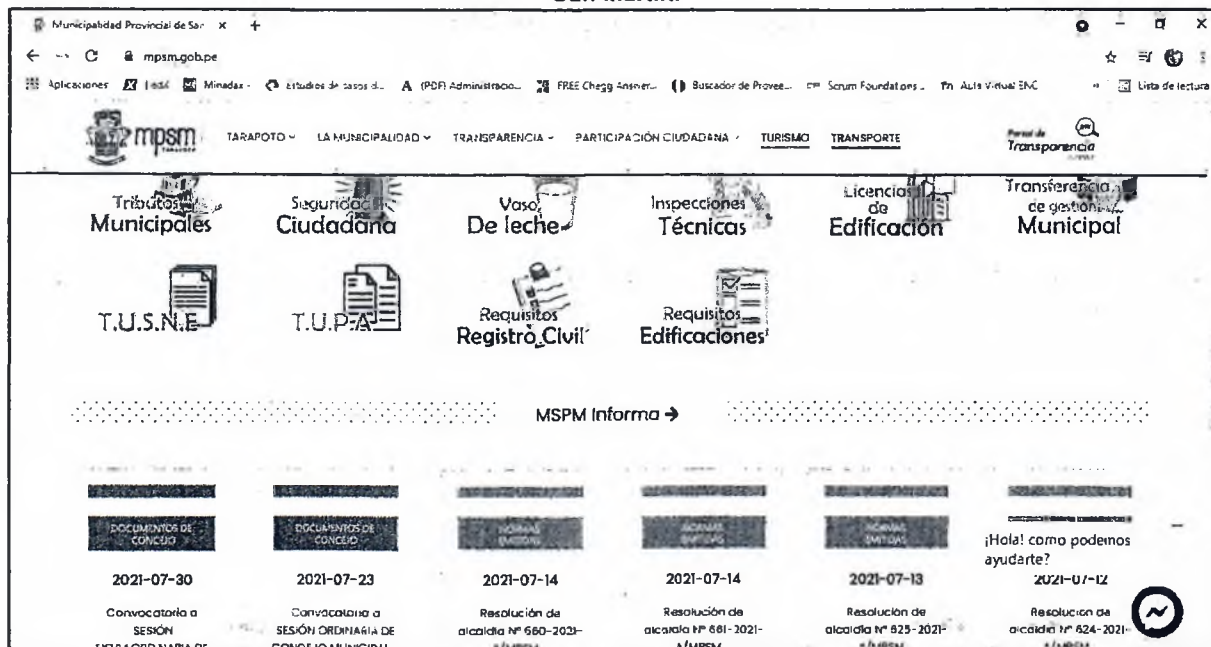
San Martín

Municipalidad Provincial de San ×

mpsm.gob.pe

Aplicaciones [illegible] Minedu - Estudios de casos d... (PDF) Administracio... FREE Chegg Answer... Buscador de Provee... Scrum Foundations... Aula Virtual ENC Lista de lectura

mpsm TARAPOTO LA MUNICIPALIDAD TRANSPARENCIA PARTICIPACIÓN CIUDADANA TURISMO TRANSPORTE Portal de Transparencia

Tributos Municipales

Seguridad Ciudadana

Vaso De leche

Inspecciones Técnicas

Licencias de Edificación

Transferencia de gestión Municipal

T.U.S.N.E

T.U.P.A

Requisitos Registro Civil

Requisitos Edificaciones

MSPM Informa →

DOCUMENTOS DE CONCEJO
2021-07-30
Convocatoria a SESIÓN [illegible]

DOCUMENTOS DE CONCEJO
2021-07-23
Convocatoria a SESIÓN ORDINARIA DE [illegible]

NORMAS EMITIDAS
2021-07-14
Resolución de alcaldía Nº 660-2021-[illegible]

NORMAS EMITIDAS
2021-07-14
Resolución de alcaldía Nº 661-2021-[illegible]

NORMAS EMITIDAS
2021-07-13
Resolución de alcaldía Nº 625-2021-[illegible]

¡Hola! como podemos ayudarte?
2021-07-12
Resolucion de alcaldía Nº 624-2021-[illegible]